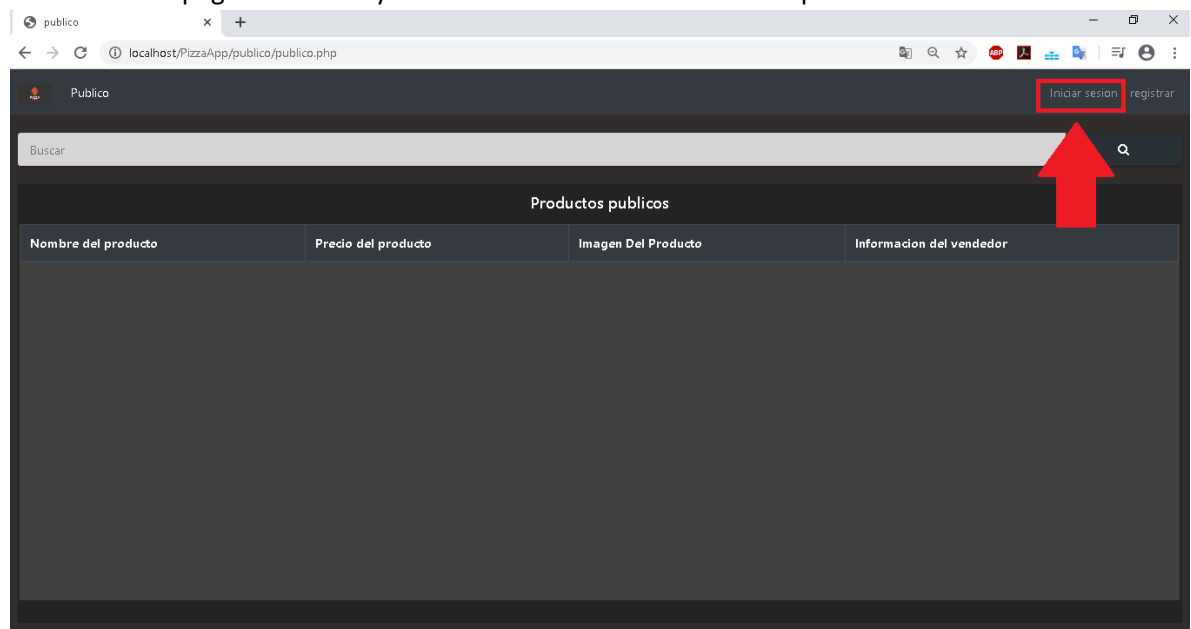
publico

localhost/PizzaApp/publico/publico.php

Publico

Iniciar sesion registrar

Buscar

Productos publicos

| Nombre del producto | Precio del producto | Imagen Del Producto | Informacion del vendedor |
|---|---|---|---|